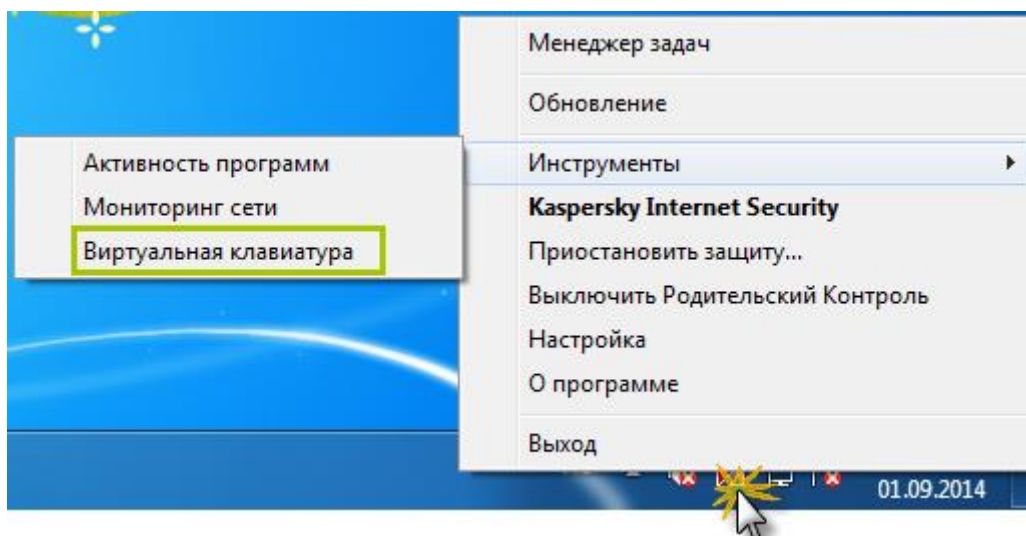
Активность программ
Мониторинг сети
Виртуальная клавиатура

Менеджер задач
Обновление
Инструменты
Kaspersky Internet Security
Приостановить защиту...
Выключить Родительский Контроль
Настройка
О программе
Выход

01.09.2014